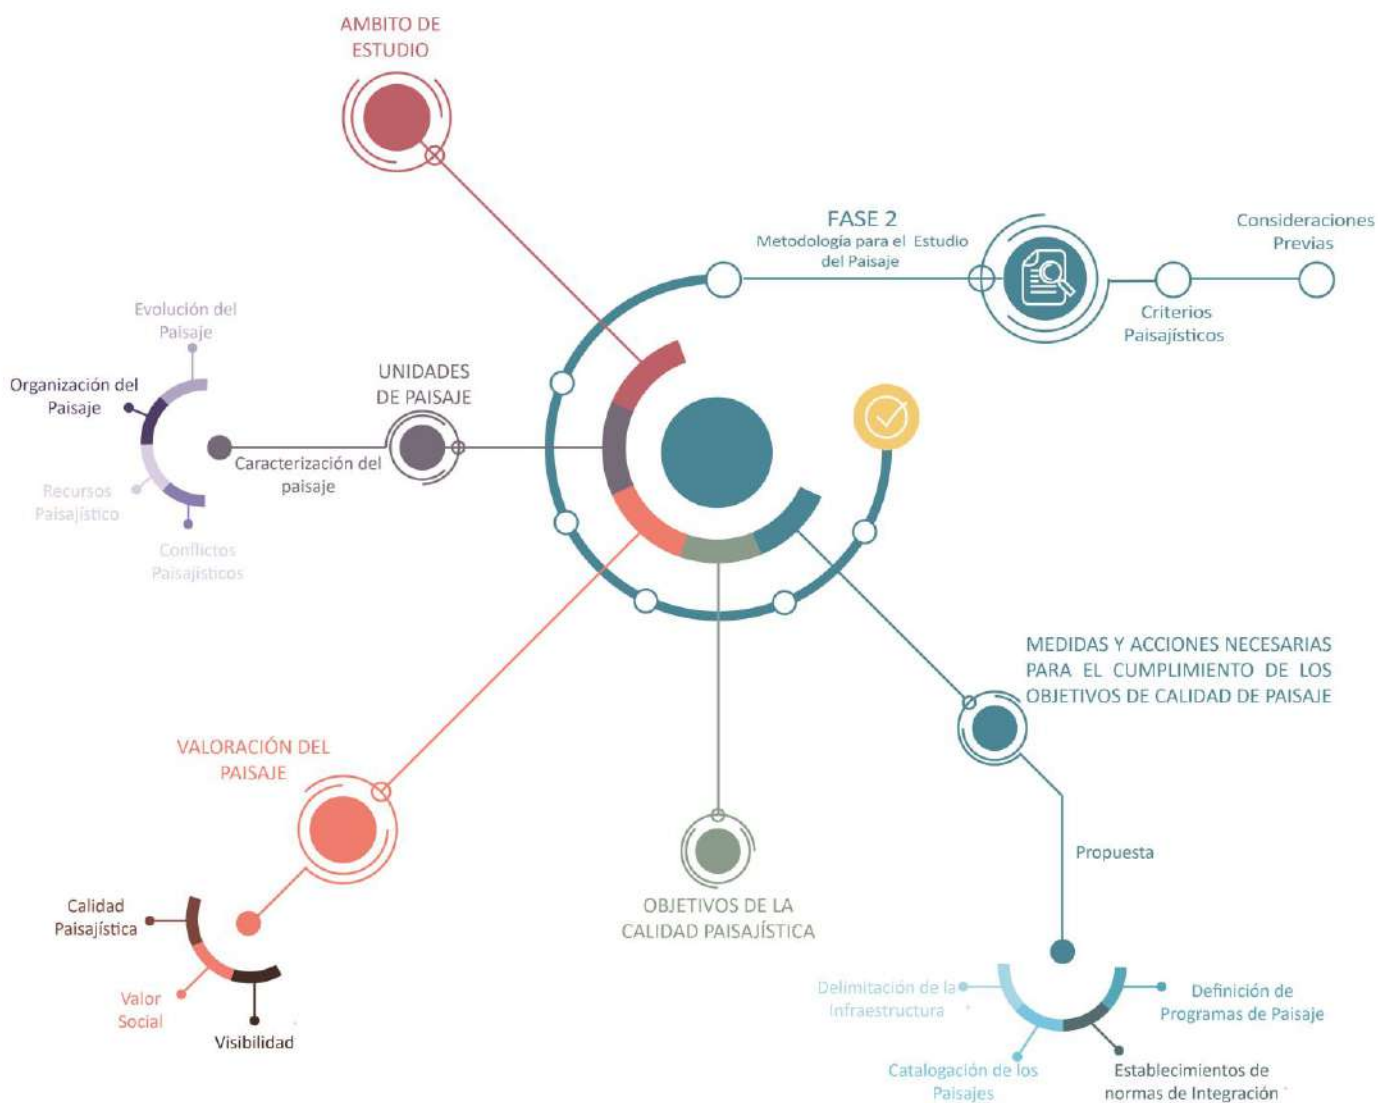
AMBITO DE ESTUDIO

FASE 2
Metodología para el Estudio del Paisaje

Consideraciones Previas

Criterios Paisajísticos

Evolución del Paisaje

Organización del Paisaje

Recursos Paisajístico

Conflictos Paisajísticos

UNIDADES DE PAISAJE

Caracterización del paisaje

MEDIDAS Y ACCIONES NECESARIAS PARA EL CUMPLIMIENTO DE LOS OBJETIVOS DE CALIDAD DE PAISAJE

VALORACIÓN DEL PAISAJE

Propuesta

OBJETIVOS DE LA CALIDAD PAISAJÍSTICA

Calidad Paisajística

Valor Social

Visibilidad

Delimitación de la Infraestructura

Definición de Programas de Paisaje

Catalogación de los Paisajes

Establecimientos de normas de Integración